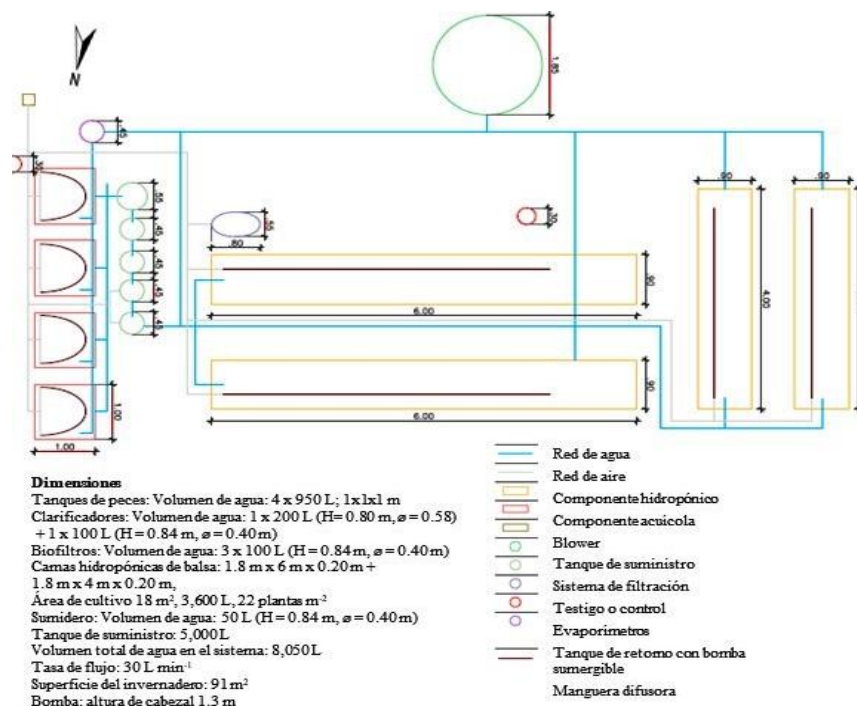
N

1.85

.45

.30

.55

.45

.45

.45

.45

.55

.80

.30

.90

.90

4.00

.90

6.00

.90

6.00

1.00

1.00

**Dimensiones**
Tanques de peces: Volumen de agua: 4 x 950 L; 1x1x1 m
Clarificadores: Volumen de agua: 1 x 200 L (H= 0.80 m, ⌀ = 0.58) + 1 x 100 L (H= 0.84 m, ⌀ = 0.40 m)
Biofiltros: Volumen de agua: 3 x 100 L (H = 0.84 m, ⌀ = 0.40 m)
Camas hidropónicas de balsa: 1.8 m x 6 m x 0.20 m + 1.8 m x 4 m x 0.20 m,
Área de cultivo 18 m$^2$, 3,600 L, 22 plantas m$^{-2}$
Sumidero: Volumen de agua: 50 L (H = 0.84 m, ⌀ = 0.40 m)
Tanque de suministro: 5,000 L
Volumen total de agua en el sistema: 8,050 L
Tasa de flujo: 30 L min$^{-1}$
Superficie del invernadero: 91 m$^2$
Bomba: altura de cabezal 1.3 m

Red de agua
Red de aire
Componente hidropónico
Componente acuícola
Blower
Tanque de suministro
Sistema de filtración
Testigo o control
Evaporímetros
Tanque de retorno con bomba sumergible
Manguera difusora